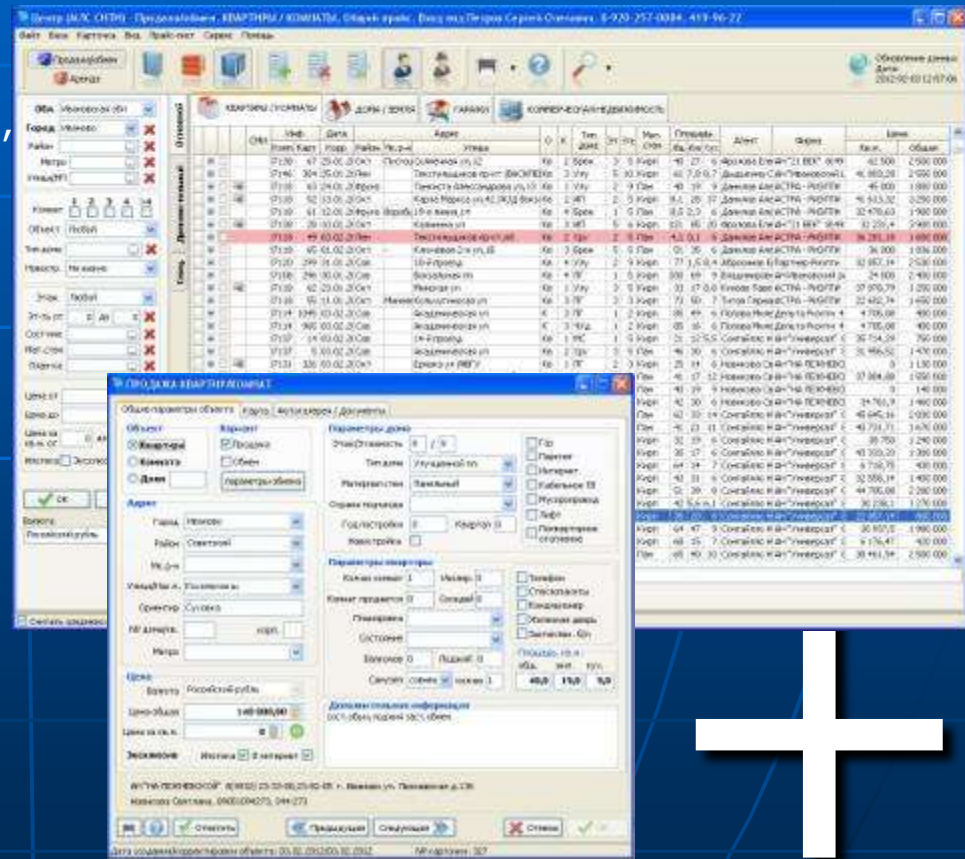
Центр (АЛС СНПН) - Продажа/обмен, КВАРТИРЫ / КОМНАТЫ, Общий прайс. Вход под Петров Сергей Олегович, 8-920-257-0084, 419-96-22

Файл База Карточка Вид Прайс-лист Сервис Помощь

Продажа/обмен
Аренда

Обновление данных
Дата:
2012-02-03 12:07:06

Обл. Ивановская обл
Город Иваново
Район
Метро
Улица(М)

Комнат 1 2 3 4 >4

Объект Любой
Тип дома
Новостр. Не важно

Этаж Любой
Эт-ть от до
Состояние
Мат.стен
Планир.

Цена от
Цена до
Цена за кв.м. от
Ипотека Эксклюзив

OK

Валюта
Российский рубль

Сменить соединение

КВАРТИРЫ / КОМНАТЫ
ДОМА / ЗЕМЛЯ
ГАРАЖИ
КОММЕРЧЕСКАЯ НЕДВИЖИМОСТЬ

Отложенный
Дополнительный
Гость

| Инф. | Дата | Адрес | О | К | Тип дома | Эт | Эт | Мат. стен | Площадь | Агент | Фирма | Цена |
|---|---|---|---|---|---|---|---|---|---|---|---|---|
| Комн. | Кадастр | Район | Улица | | | | | | Общ. Жил. Кух. | | | Кв.м. | Общая |

ПРОДАЖА КВАРТИР/КОМНАТ

Общие параметры объекта | Карта | Фотографии / Документы

Объект
Квартира
Комната
Дом

Вариант
Продажа
Обмен
параметры обмена

Адрес
Город Иваново
Район Советский
Мк.р-н
Улица/Нас.п. Кохомское ш.
Ориентир Сусово
№ дома/кв. корп.
Метро

Цена
Валюта Российский рубль
Цена общая 140 000,00
Цена за кв.м. 0

Эксклюзив Ипотека В интернет

Параметры дома
Этаж/Этажность 0 / 0
Тип дома Улучшенной пл.
Материал стен Панельный
Охрана подъезда
Год постройки 0 Квартал 0
Новостройка

Газ
Парковка
Интернет
Кабельное ТВ
Мусоропровод
Лифт
Поквартирное отопление

Параметры квартиры
Кол-во комнат 1 Изолир. 0
Комнат продается 0 Соседей 0
Планировка
Состояние
Балконов 0 Лоджий 0
Санузел совмещ. 1

Телефон
Стеклопакеты
Кондиционер
Железная дверь
Заграждение

Площадь кв.м.
общ. жил. кух.
40,0 19,0 9,0

Дополнительная информация
1/0/1 общий подвал 10с обмен

"АГ"ПИ ЛЕОНИДОВСКОЙ" 8(4932) 23-33-08,23-60-05 г. Иваново ул. Постышева д.13б
Новикова Светлана, 89051094273, 344-273

Отметить
Предыдущий
Следующий
Отмена

Дата создания/корректировки объекта: 05.02.2012/05.02.2012
№ карточки: 327

+